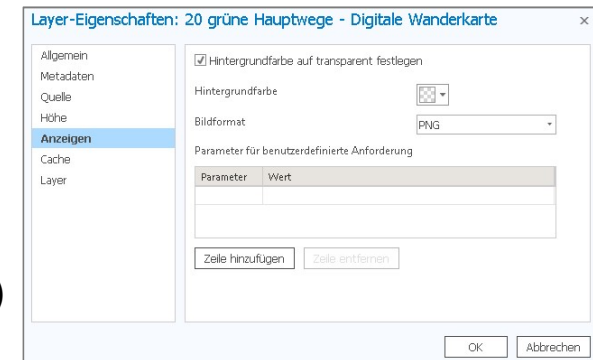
Layer-Eigenschaften: 20 grüne Hauptwege - Digitale Wanderkarte

×

Allgemein
Metadaten
Quelle
Höhe
Anzeigen
Cache
Layer

Hintergrundfarbe auf transparent festlegen

Hintergrundfarbe

Bildformat

PNG

Parameter für benutzerdefinierte Anforderung

| Parameter | Wert |
|---|---|
| | |

Zeile hinzufügen

Zeile entfernen

OK

Abbrechen